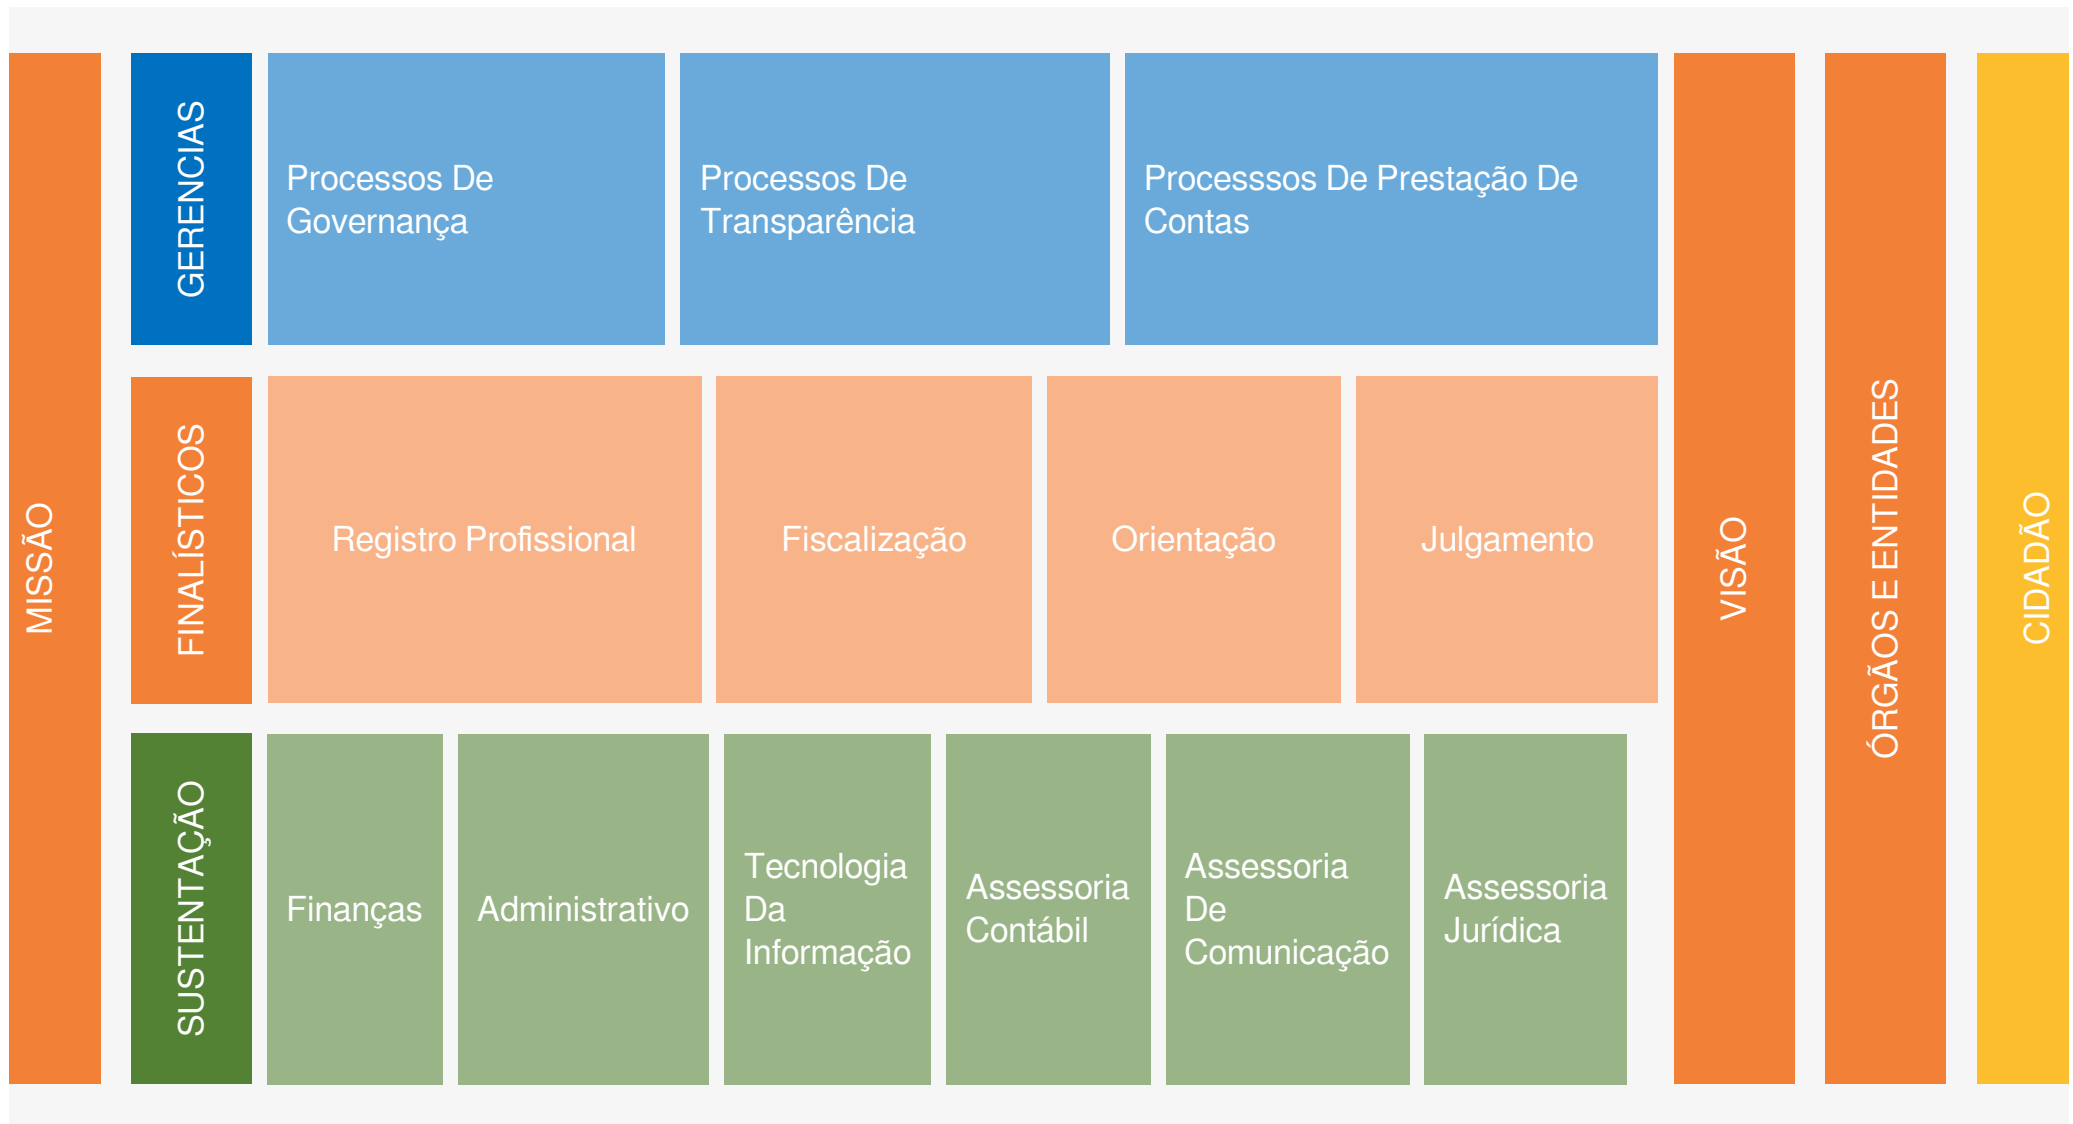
MISSÃO

GERENCIAS

Processos De Governança

Processos De Transparência

Processsos De Prestação De Contas

FINALÍSTICOS

Registro Profissional

Fiscalização

Orientação

Julgamento

SUSTENTAÇÃO

Finanças

Administrativo

Tecnologia Da Informação

Assessoria Contábil

Assessoria De Comunicação

Assessoria Jurídica

VISÃO

ÓRGÃOS E ENTIDADES

CIDADÃO